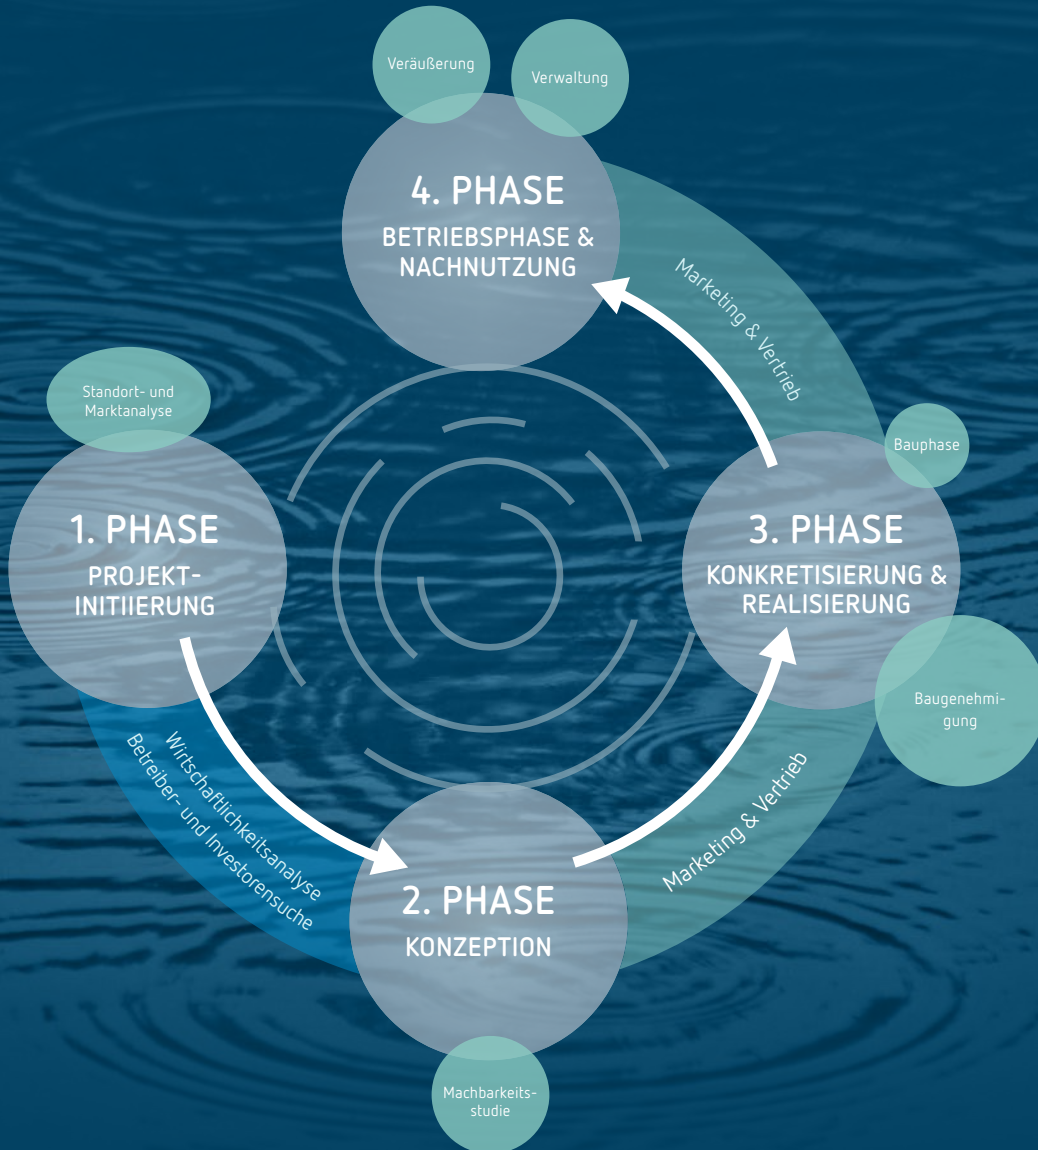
Veräußerung

Verwaltung

4. PHASE
BETRIEBSPHASE & NACHNUTZUNG

Marketing & Vertrieb

Standort- und Marktanalyse

Bauphase

1. PHASE
PROJEKT-INITIIERUNG

3. PHASE
KONKRETISIERUNG & REALISIERUNG

Baugenehmigung

Wirtschaftlichkeitsanalyse
Betreiber- und Investorensuche

Marketing & Vertrieb

2. PHASE
KONZEPTION

Machbarkeitsstudie